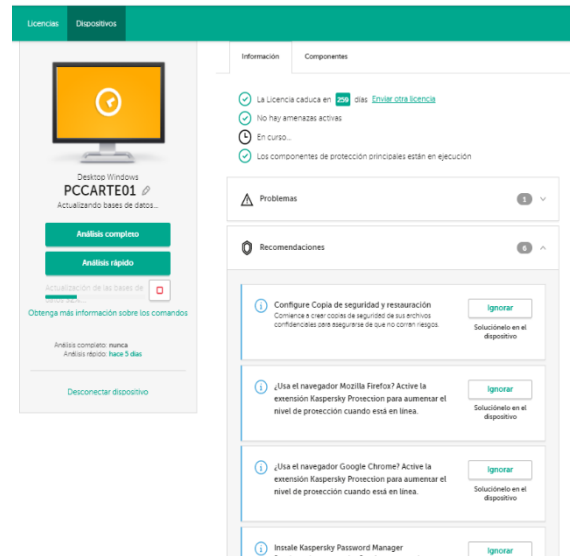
Licencias Dispositivos

Desktop Windows
PCCARTE01
Actualizando bases de datos...

Análisis completo
Análisis rápido

Actualización de las bases de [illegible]

Obtenga más información sobre los comandos

Análisis completo: nunca
Análisis rápido: hace 5 días

Desconectar dispositivo

Información Componentes

La Licencia caduca en 259 días Enviar otra licencia
No hay amenazas activas
En curso...
Los componentes de protección principales están en ejecución

Problemas 1

Recomendaciones 6

Configure Copia de seguridad y restauración
Comience a crear copias de seguridad de sus archivos confidenciales para asegurarse de que no corren riesgos.
Ignorar
Soluciónelo en el dispositivo

¿Usa el navegador Mozilla Firefox? Active la extensión Kaspersky Protection para aumentar el nivel de protección cuando está en línea.
Ignorar
Soluciónelo en el dispositivo

¿Usa el navegador Google Chrome? Active la extensión Kaspersky Protection para aumentar el nivel de protección cuando está en línea.
Ignorar
Soluciónelo en el dispositivo

Instale Kaspersky Password Manager
Ignorar